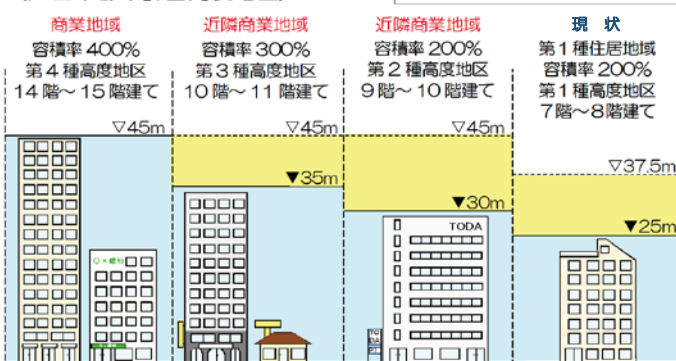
商業地域
容積率 400%
第４種高度地区
14 階～15 階建て

近隣商業地域
容積率 300%
第３種高度地区
10 階～11 階建て

近隣商業地域
容積率 200%
第２種高度地区
9 階～10 階建て

現　状
第１種住居地域
容積率 200%
第１種高度地区
7 階～8 階建て

▽45m
▽45m
▼35m
▽45m
▼30m
▽37.5m
▼25m

TODA